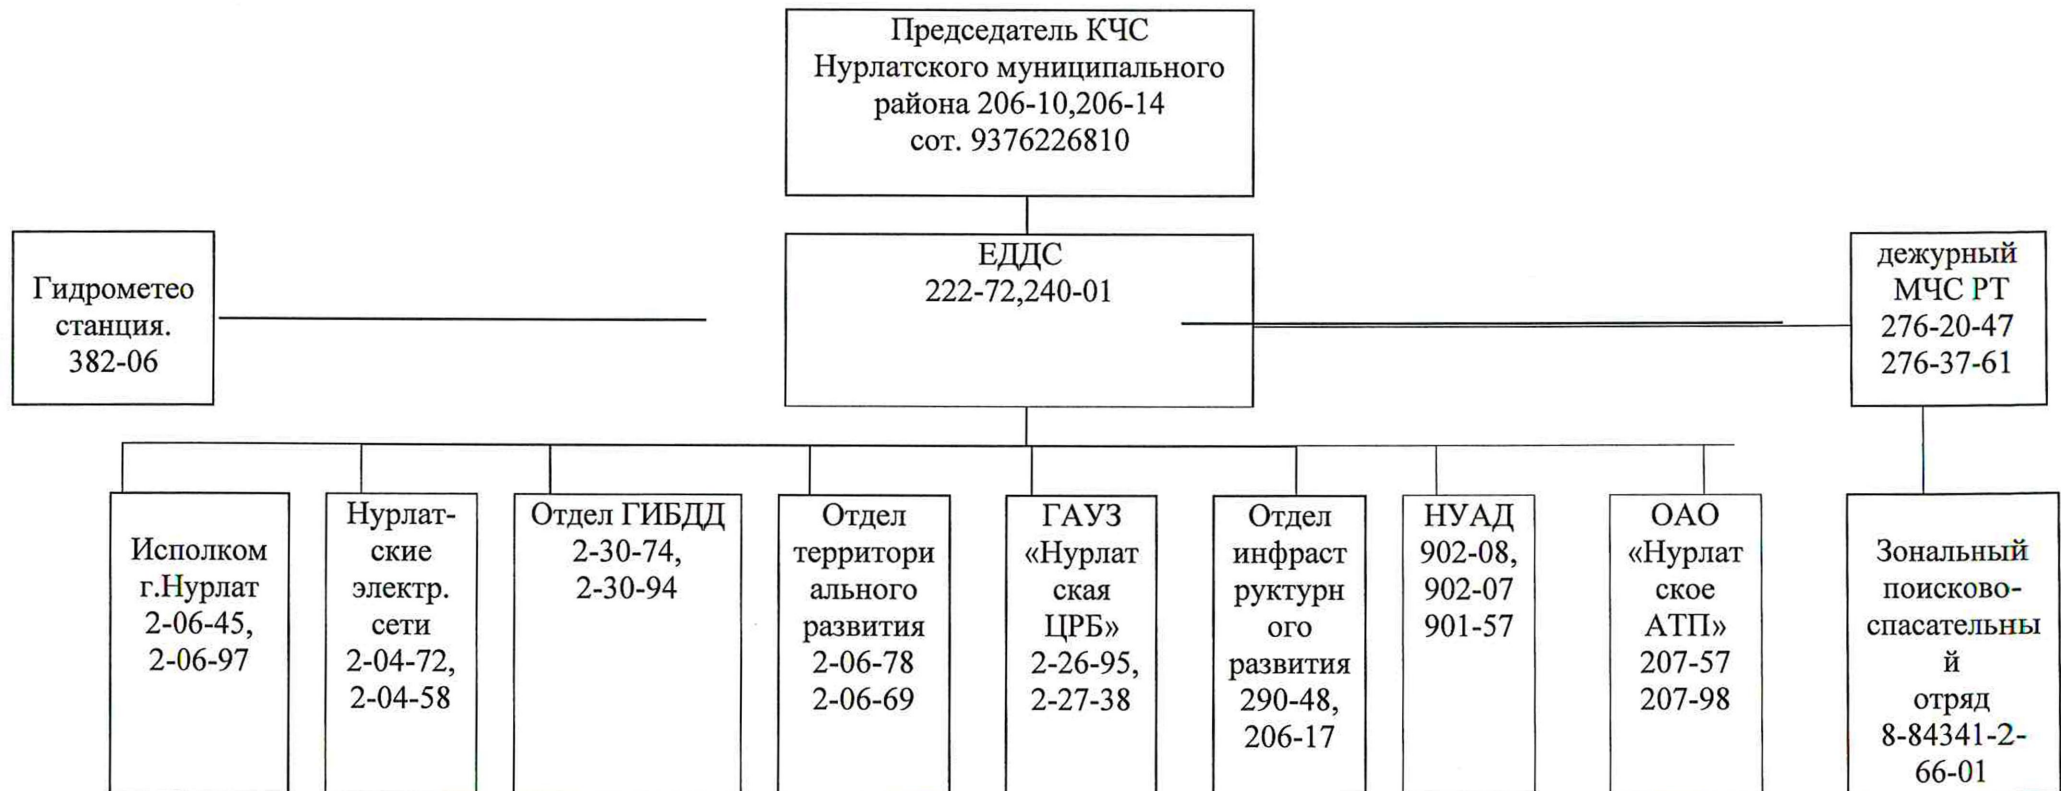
Председатель КЧС Нурлатского муниципального района 206-10,206-14 сот. 9376226810

Гидрометео станция. 382-06

ЕДДС 222-72,240-01

дежурный МЧС РТ 276-20-47 276-37-61

Исполком г.Нурлат 2-06-45, 2-06-97

Нурлатские электр. сети 2-04-72, 2-04-58

Отдел ГИБДД 2-30-74, 2-30-94

Отдел территориального развития 2-06-78 2-06-69

ГАУЗ «Нурлатская ЦРБ» 2-26-95, 2-27-38

Отдел инфраструктурного развития 290-48, 206-17

НУАД 902-08, 902-07 901-57

ОАО «Нурлатское АТП» 207-57 207-98

Зональный поисково-спасательный отряд 8-84341-2-66-01